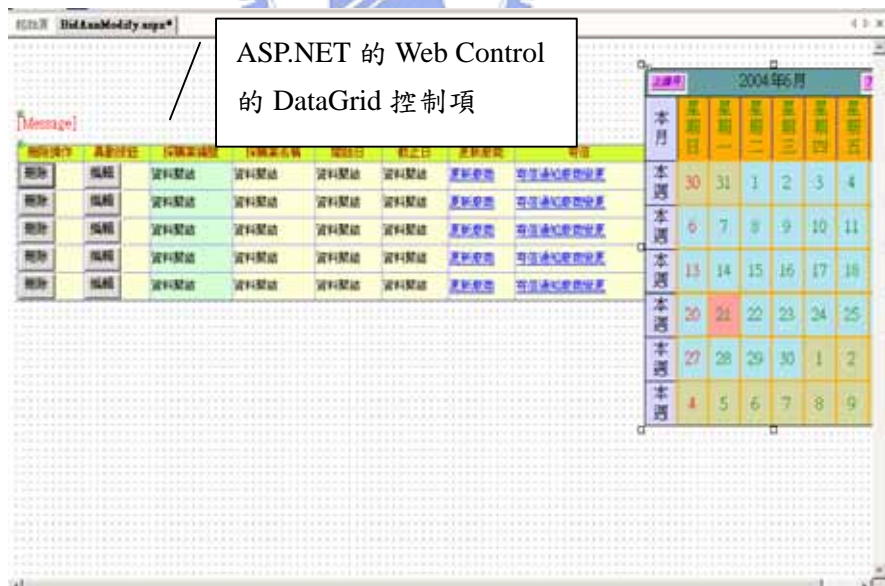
起始頁 BidAnnModify.aspx*

ASP.NET 的 Web Control 的 DataGrid 控制項

[Message]

| 刪除操作 | 異動狀態 | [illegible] | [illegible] | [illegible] | 截止日 | 更新廠商 | 寄信 |
|---|---|---|---|---|---|---|---|
| 刪除 | 編輯 | 資料繫結 | 資料繫結 | 資料繫結 | 資料繫結 | 更新廠商 | 寄信通知廠商結果 |
| 刪除 | 編輯 | 資料繫結 | 資料繫結 | 資料繫結 | 資料繫結 | 更新廠商 | 寄信通知廠商結果 |
| 刪除 | 編輯 | 資料繫結 | 資料繫結 | 資料繫結 | 資料繫結 | 更新廠商 | 寄信通知廠商結果 |
| 刪除 | 編輯 | 資料繫結 | 資料繫結 | 資料繫結 | 資料繫結 | 更新廠商 | 寄信通知廠商結果 |
| 刪除 | 編輯 | 資料繫結 | 資料繫結 | 資料繫結 | 資料繫結 | 更新廠商 | 寄信通知廠商結果 |

上個月 2004年6月 ?

| 本月 | 星期日 | 星期一 | 星期二 | 星期三 | 星期四 | 星期五 |
|---|---|---|---|---|---|---|
| 本週 | 30 | 31 | 1 | 2 | 3 | 4 |
| 本週 | 6 | 7 | 8 | 9 | 10 | 11 |
| 本週 | 13 | 14 | 15 | 16 | 17 | 18 |
| 本週 | 20 | 21 | 22 | 23 | 24 | 25 |
| 本週 | 27 | 28 | 29 | 30 | 1 | 2 |
| 本週 | 4 | 5 | 6 | 7 | 8 | 9 |